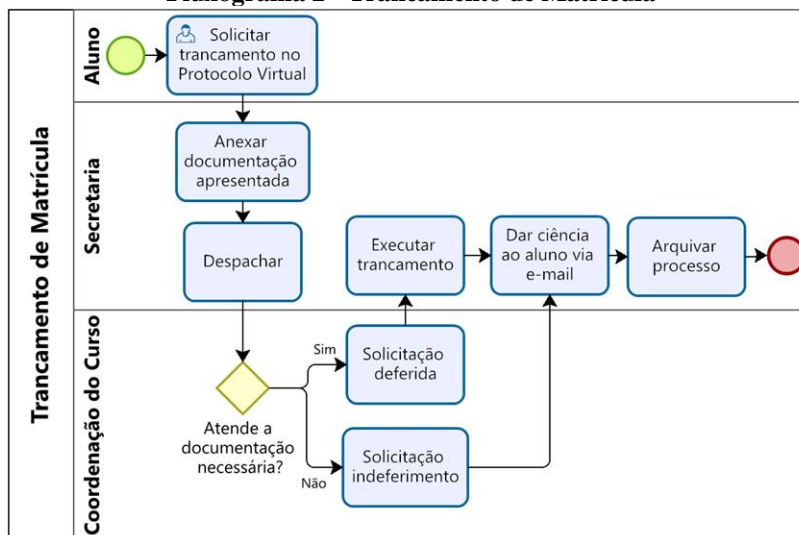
Fluxograma 2 – Trancamento de Matrícula

Trancamento de Matrícula

Aluno

Solicitar trancamento no Protocolo Virtual

Secretaria

Anexar documentação apresentada

Despachar

Executar trancamento

Dar ciência ao aluno via e-mail

Arquivar processo

Coordenação do Curso

Atende a documentação necessária?

Sim

Solicitação deferida

Não

Solicitação indeferimento